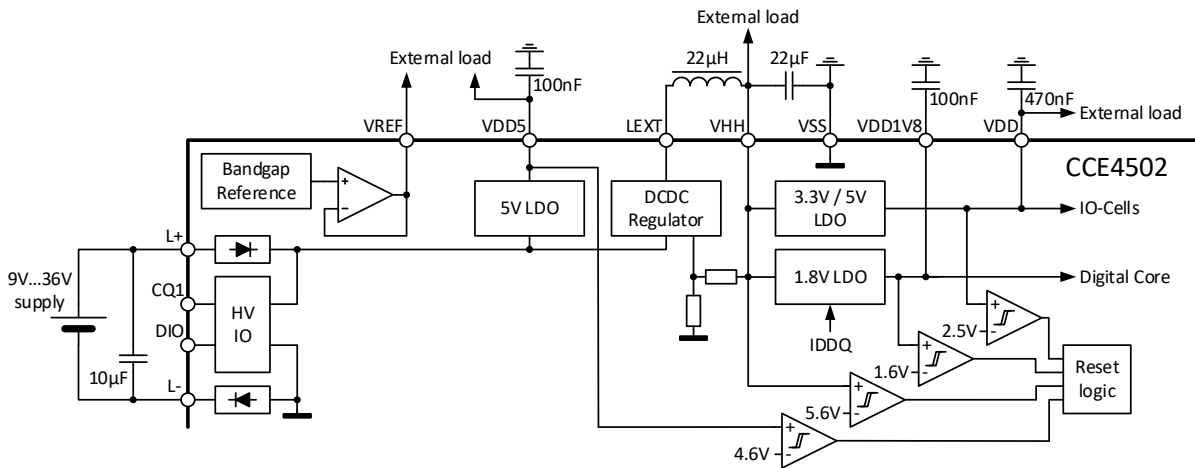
External load

External load

100nF

22µH

22µF

100nF

470nF

External load

VREF

VDD5

LEXT

VHH

VSS

VDD1V8

VDDI

CCE4502

Bandgap Reference

+

-

5V LDO

DCDC Regulator

3.3V / 5V LDO

IO-Cells

9V...36V supply

L+

CQ1

DIO

L-

HV IO

10µF

1.8V LDO

Digital Core

IDDQ

2.5V

1.6V

5.6V

4.6V

+

-

+

-

+

-

+

-

Reset logic